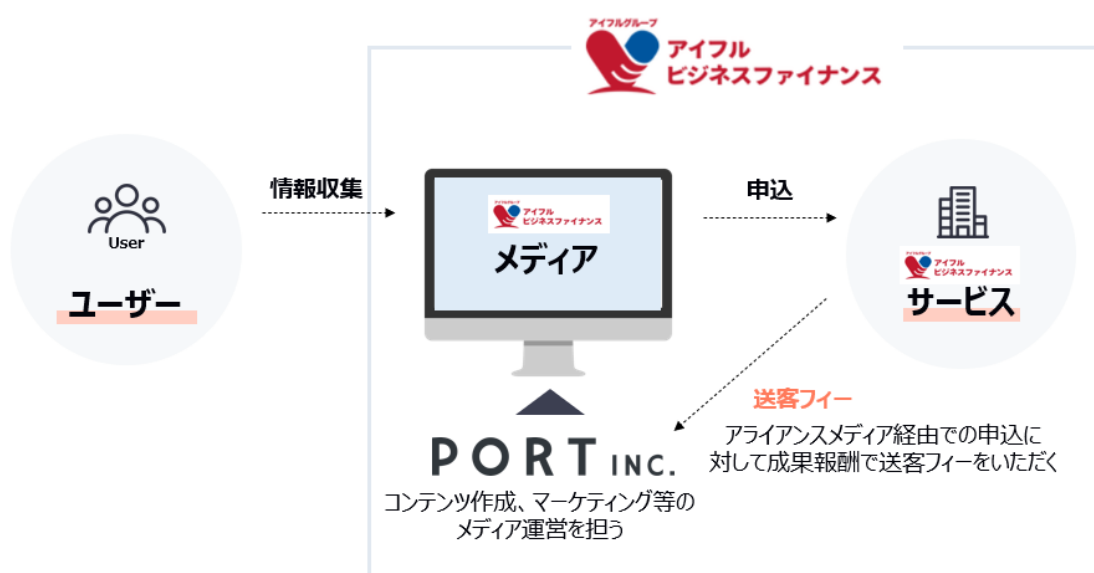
アイフルグループ
アイフル
ビジネスファイナンス

User
ユーザー

情報収集

アイフルグループ
アイフル
ビジネスファイナンス
メディア

申込

アイフルグループ
アイフル
ビジネスファイナンス
サービス

送客フィー
アライアンスメディア経由での申込に対して成果報酬で送客フィーをいただく

PORT INC.
コンテンツ作成、マーケティング等のメディア運営を担う